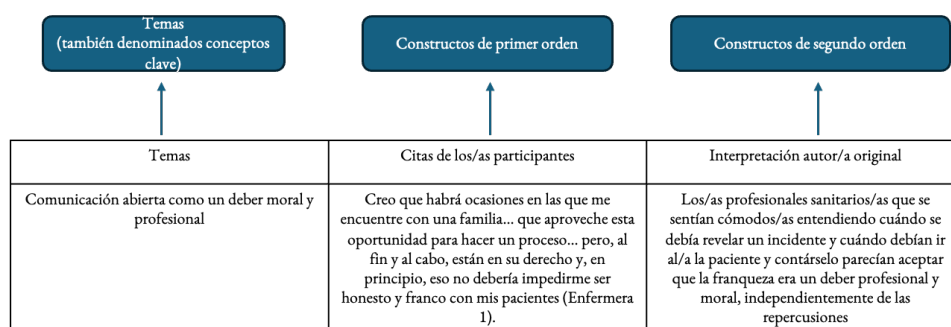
Temas
(también denominados conceptos clave)

Constructos de primer orden

Constructos de segundo orden

| Temas | Citas de los/as participantes | Interpretación autor/a original |
|---|---|---|
| Comunicación abierta como un deber moral y profesional | Creo que habrá ocasiones en las que me encuentre con una familia… que aproveche esta oportunidad para hacer un proceso… pero, al fin y al cabo, están en su derecho y, en principio, eso no debería impedirme ser honesto y franco con mis pacientes (Enfermera 1). | Los/as profesionales sanitarios/as que se sentían cómodos/as entendiendo cuándo se debía revelar un incidente y cuándo debían ir al/a la paciente y contárselo parecían aceptar que la franqueza era un deber profesional y moral, independientemente de las repercusiones |